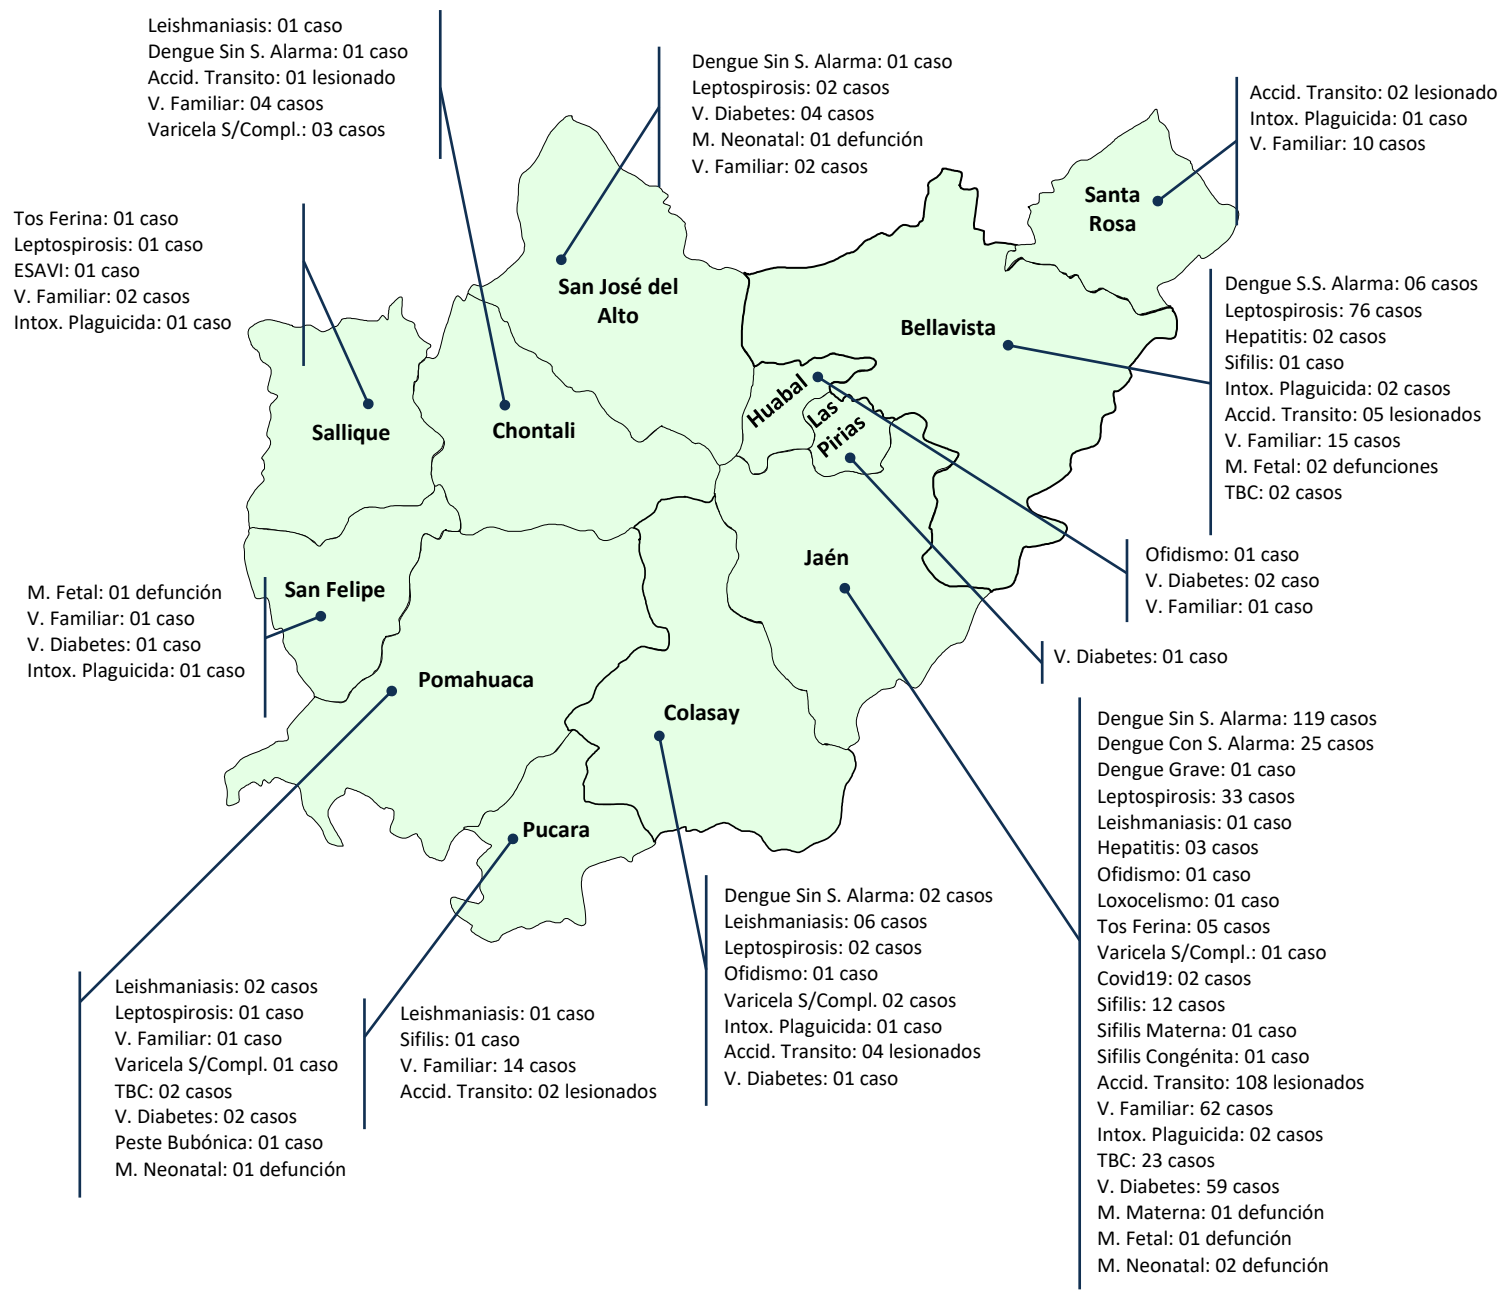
Leishmaniasis: 01 caso
Dengue Sin S. Alarma: 01 caso
Accid. Transito: 01 lesionado
V. Familiar: 04 casos
Varicela S/Compl.: 03 casos

Dengue Sin S. Alarma: 01 caso
Leptospirosis: 02 casos
V. Diabetes: 04 casos
M. Neonatal: 01 defunción
V. Familiar: 02 casos

Accid. Transito: 02 lesionado
Intox. Plaguicida: 01 caso
V. Familiar: 10 casos

Tos Ferina: 01 caso
Leptospirosis: 01 caso
ESAVI: 01 caso
V. Familiar: 02 casos
Intox. Plaguicida: 01 caso

Santa Rosa

San José del Alto

Bellavista

Dengue S.S. Alarma: 06 casos
Leptospirosis: 76 casos
Hepatitis: 02 casos
Sifilis: 01 caso
Intox. Plaguicida: 02 casos
Accid. Transito: 05 lesionados
V. Familiar: 15 casos
M. Fetal: 02 defunciones
TBC: 02 casos

Sallique

Chontali

Huabal

Las Pirias

Ofidismo: 01 caso
V. Diabetes: 02 caso
V. Familiar: 01 caso

Jaén

M. Fetal: 01 defunción
V. Familiar: 01 caso
V. Diabetes: 01 caso
Intox. Plaguicida: 01 caso

San Felipe

V. Diabetes: 01 caso

Pomahuaca

Colasay

Dengue Sin S. Alarma: 119 casos
Dengue Con S. Alarma: 25 casos
Dengue Grave: 01 caso
Leptospirosis: 33 casos
Leishmaniasis: 01 caso
Hepatitis: 03 casos
Ofidismo: 01 caso
Loxocelismo: 01 caso
Tos Ferina: 05 casos
Varicela S/Compl.: 01 caso
Covid19: 02 casos
Sifilis: 12 casos
Sifilis Materna: 01 caso
Sifilis Congénita: 01 caso
Accid. Transito: 108 lesionados
V. Familiar: 62 casos
Intox. Plaguicida: 02 casos
TBC: 23 casos
V. Diabetes: 59 casos
M. Materna: 01 defunción
M. Fetal: 01 defunción
M. Neonatal: 02 defunción

Pucara

Dengue Sin S. Alarma: 02 casos
Leishmaniasis: 06 casos
Leptospirosis: 02 casos
Ofidismo: 01 caso
Varicela S/Compl. 02 casos
Intox. Plaguicida: 01 caso
Accid. Transito: 04 lesionados
V. Diabetes: 01 caso

Leishmaniasis: 02 casos
Leptospirosis: 01 caso
V. Familiar: 01 caso
Varicela S/Compl. 01 caso
TBC: 02 casos
V. Diabetes: 02 casos
Peste Bubónica: 01 caso
M. Neonatal: 01 defunción

Leishmaniasis: 01 caso
Sifilis: 01 caso
V. Familiar: 14 casos
Accid. Transito: 02 lesionados